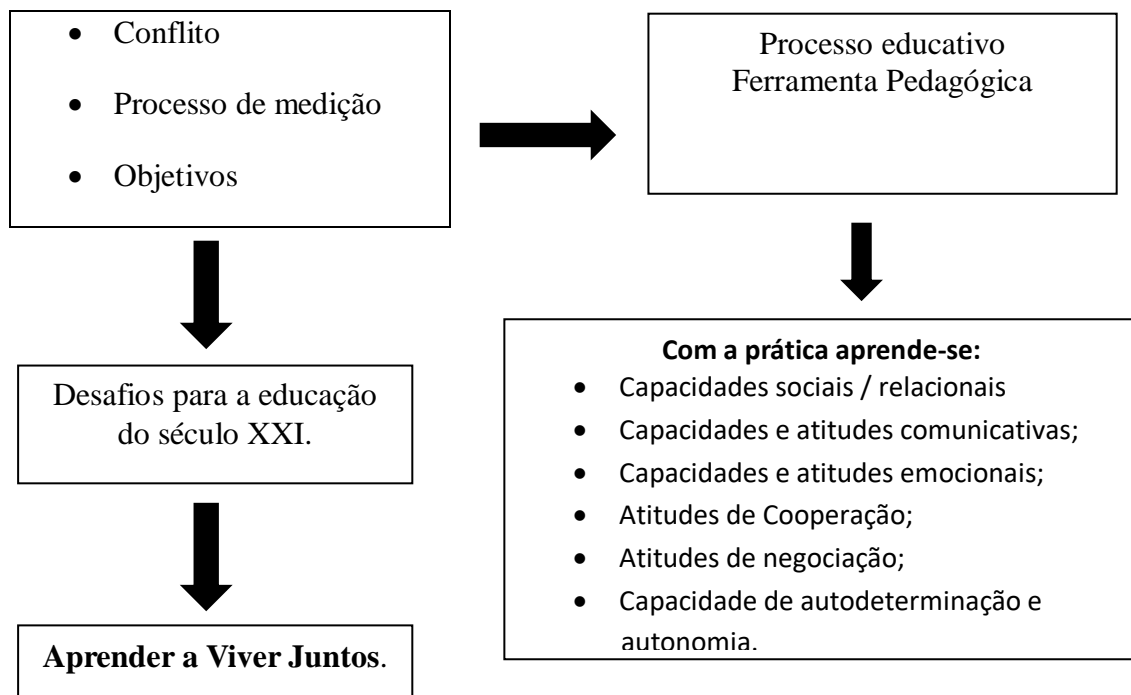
- Conflito
- Processo de medição
- Objetivos

Processo educativo
Ferramenta Pedagógica

Desafios para a educação do século XXI.

Com a prática aprende-se:
- Capacidades sociais / relacionais
- Capacidades e atitudes comunicativas;
- Capacidades e atitudes emocionais;
- Atitudes de Cooperação;
- Atitudes de negociação;
- Capacidade de autodeterminação e autonomia.

Aprender a Viver Juntos.